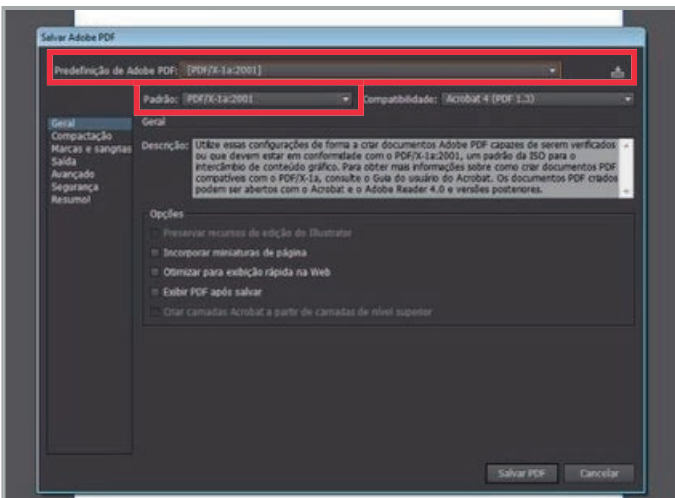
Salvar Adobe PDF

Predefinição de Adobe PDF: [PDF/X-1a:2001]

Padrão: PDF/X-1a:2001

Compatibilidade: Acrobat 4 (PDF 1.3)

Geral
Compactação
Marcas e sangrias
Saída
Avançado
Segurança
Resumo

Geral

Descrição: Utilize essas configurações de forma a criar documentos Adobe PDF capazes de serem verificados ou que devem estar em conformidade com o PDF/X-1a:2001, um padrão da ISO para o intercâmbio de conteúdo gráfico. Para obter mais informações sobre como criar documentos PDF compatíveis com o PDF/X-1a, consulte o Guia do usuário do Acrobat. Os documentos PDF criados podem ser abertos com o Acrobat e o Adobe Reader 4.0 e versões posteriores.

Opções

Preservar recursos de edição do Illustrator

Incorporar miniaturas de página

Otimizar para exibição rápida na Web

Exibir PDF após salvar

Criar camadas Acrobat a partir de camadas de nível superior

Salvar PDF

Cancelar